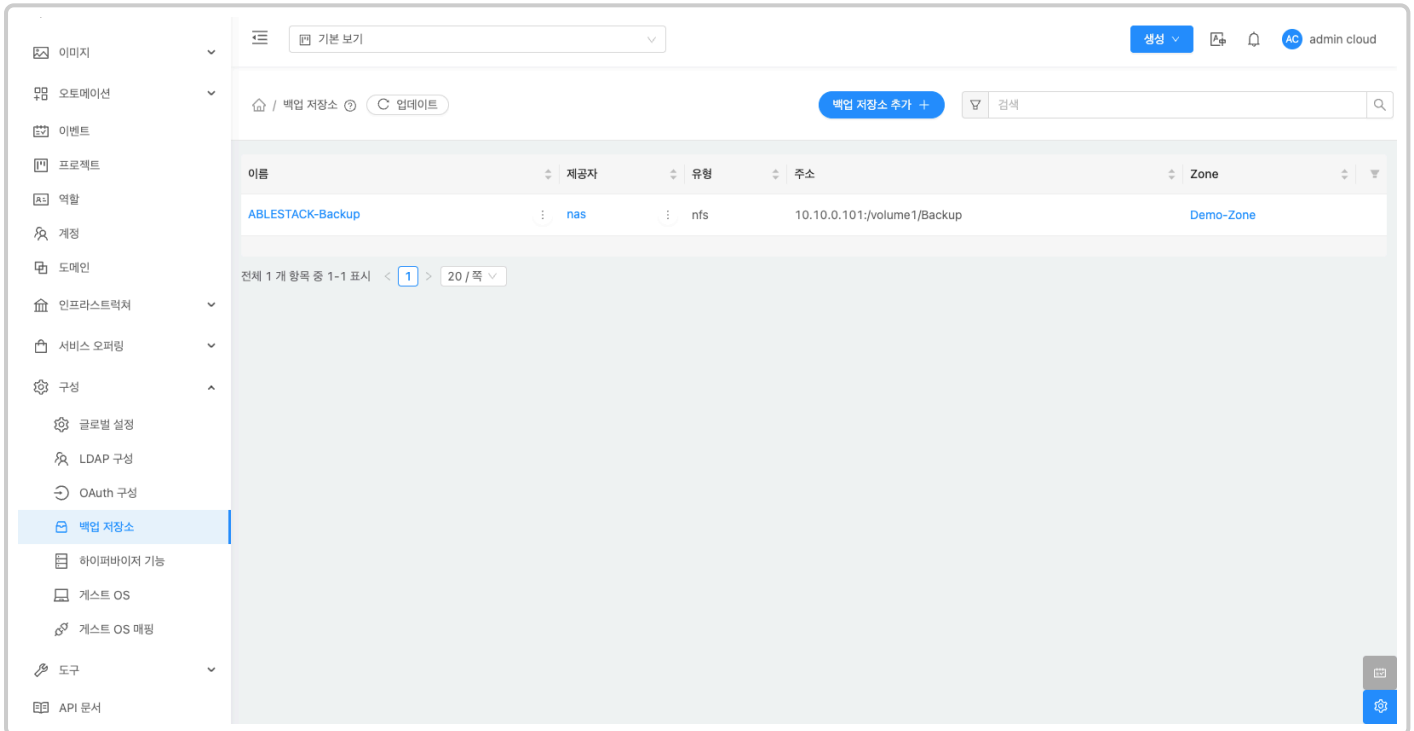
이미지

오토메이션

이벤트

프로젝트

역할

계정

도메인

인프라스트럭쳐

서비스 오퍼링

구성

글로벌 설정

LDAP 구성

OAuth 구성

백업 저장소

하이퍼바이저 기능

게스트 OS

게스트 OS 매핑

도구

API 문서

기본 보기

생성

AC admin cloud

/ 백업 저장소 업데이트

백업 저장소 추가 +

검색

| 이름 | 제공자 | 유형 | 주소 | Zone |
|---|---|---|---|---|
| ABLESTACK-Backup | nas | nfs | 10.10.0.101:/volume1/Backup | Demo-Zone |

전체 1 개 항목 중 1-1 표시 < 1 > 20 / 쪽